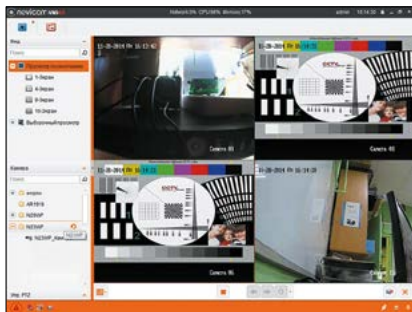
novicam
Network:0% CPU:98% Memory:37%
admin 16:14:30
Вид
Поиск
Просмотр в реальном времени
1-Экран
4-Экрана
9-Экранов
16-Экранов
Выполняемый просмотр
Камера
Поиск
AR1919
N25NP
N25NP
N25NP_Камера
Упр. PTZ
11-28-2014 Пт 16:13:42
11-28-2014 Пт 16:14:20
11-28-2014 Пт 16:14:21
11-28-2014 Пт 16:14:20
Camera 01
Camera 02
Camera 03
Camera 04